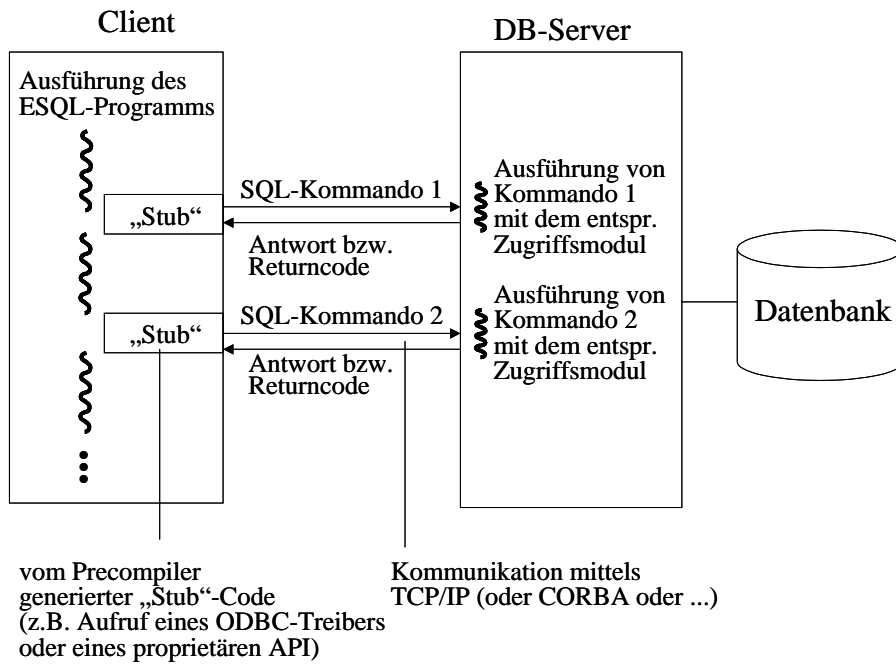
Client

DB-Server

Ausführung des ESQL-Programms

„Stub“

SQL-Kommando 1

Antwort bzw. Returncode

Ausführung von Kommando 1 mit dem entspr. Zugriffsmodul

„Stub“

SQL-Kommando 2

Antwort bzw. Returncode

Ausführung von Kommando 2 mit dem entspr. Zugriffsmodul

Datenbank

vom Precompiler generierter „Stub“-Code (z.B. Aufruf eines ODBC-Treibers oder eines proprietären API)

Kommunikation mittels TCP/IP (oder CORBA oder ...)